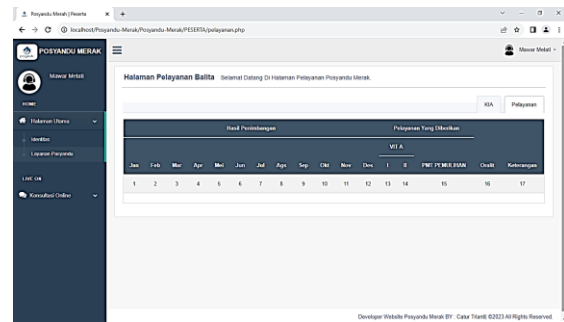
Posyandu Merah | Peserta × +

← → C ⓘ localhost/Posyandu-Merak/Posyandu-Merak/PESERTA/pelayanan.php

POSYANDU MERAK ≡

Mawar Melati

HOME

Halaman Utama

Identitas

Layanan Posyandu

LIVE ON

Konsultasi Online

Mawar Melati

Halaman Pelayanan Balita Selamat Datang Di Halaman Pelayanan Posyandu Merak.

KIA Pelayanan

| Hasil Penimbangan | | | | | | | | | | | | Pelayanan Yang Diberikan | | | | |
|---|---|---|---|---|---|---|---|---|---|---|---|---|---|---|---|---|
| | | | | | | | | | | | | VIT A | | | | |
| Jan | Feb | Mar | Apr | Mei | Jun | Jul | Ags | Sep | Okt | Nov | Des | I | II | PMT PEMULIHAN | Oralit | Keterangan |
| 1 | 2 | 3 | 4 | 5 | 6 | 7 | 8 | 9 | 10 | 11 | 12 | 13 | 14 | 15 | 16 | 17 |

Developer Website Posyandu Merak BY : Catur Trianti ©2023 All Rights Reserved.